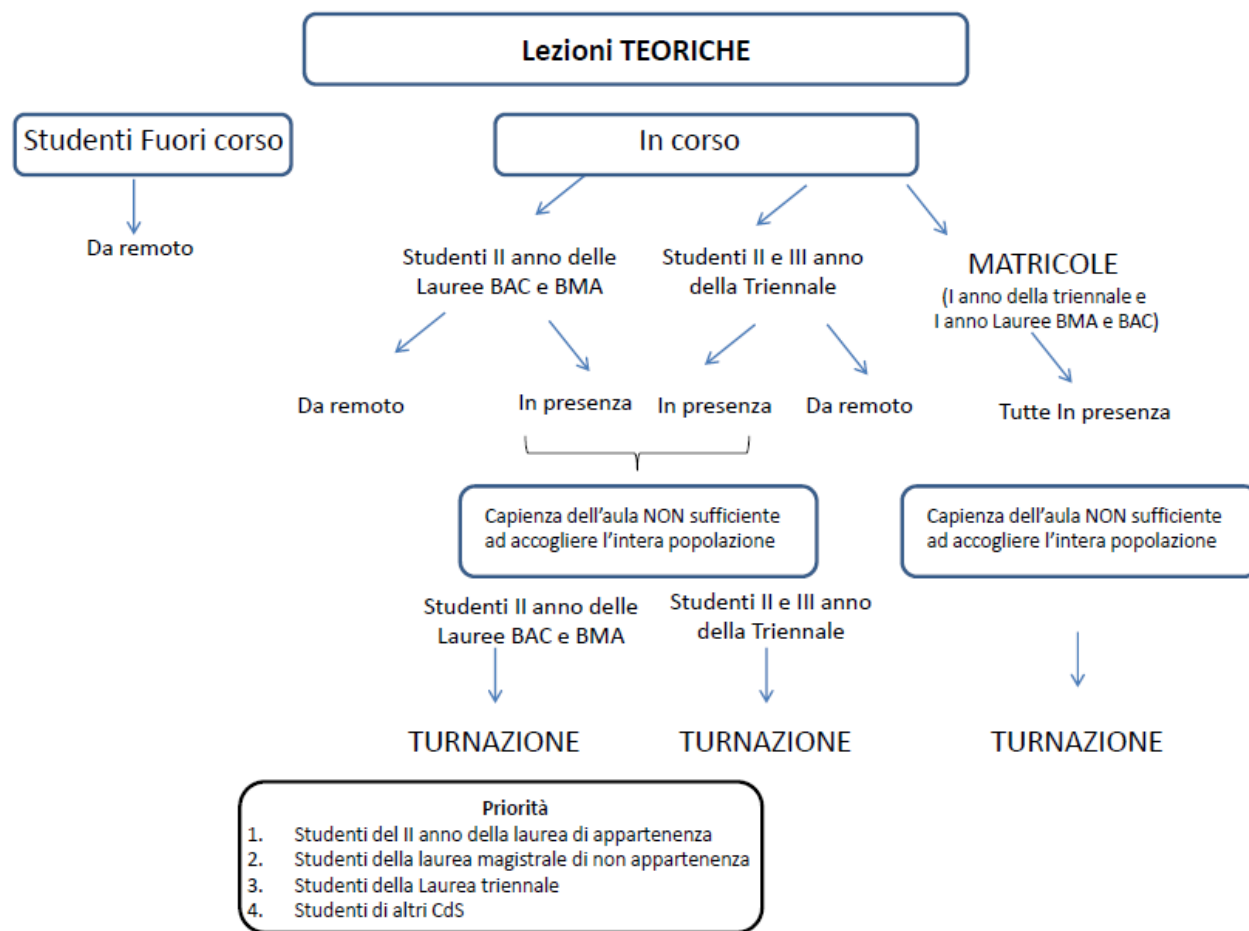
Lezioni TEORICHE

Studenti Fuori corso

Da remoto

In corso

Studenti II anno delle Lauree BAC e BMA

Studenti II e III anno della Triennale

MATRICOLE
(I anno della triennale e I anno Lauree BMA e BAC)

Da remoto

In presenza

In presenza

Da remoto

Tutte In presenza

Capienza dell'aula NON sufficiente ad accogliere l'intera popolazione

Capienza dell'aula NON sufficiente ad accogliere l'intera popolazione

Studenti II anno delle Lauree BAC e BMA

Studenti II e III anno della Triennale

TURNAZIONE

TURNAZIONE

TURNAZIONE

Priorità
1. Studenti del II anno della laurea di appartenenza
2. Studenti della laurea magistrale di non appartenenza
3. Studenti della Laurea triennale
4. Studenti di altri CdS